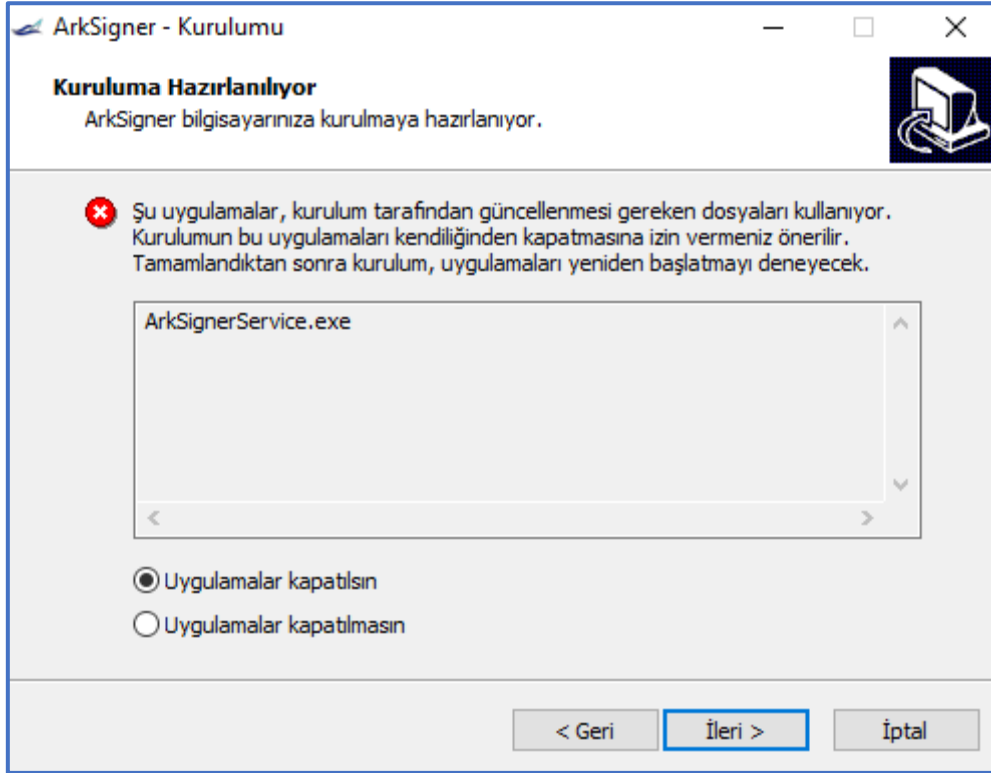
ArkSigner - Kurulumu

Kuruluma Hazırlanılıyor
ArkSigner bilgisayarınıza kurulmaya hazırlanıyor.

Şu uygulamalar, kurulum tarafından güncellenmesi gereken dosyaları kullanıyor. Kurulumun bu uygulamaları kendiliğinden kapatmasına izin vermeniz önerilir. Tamamlandıktan sonra kurulum, uygulamaları yeniden başlatmayı deneyecek.

ArkSignerService.exe

Uygulamalar kapatılsın
Uygulamalar kapatılmasın

< Geri
İleri >
İptal